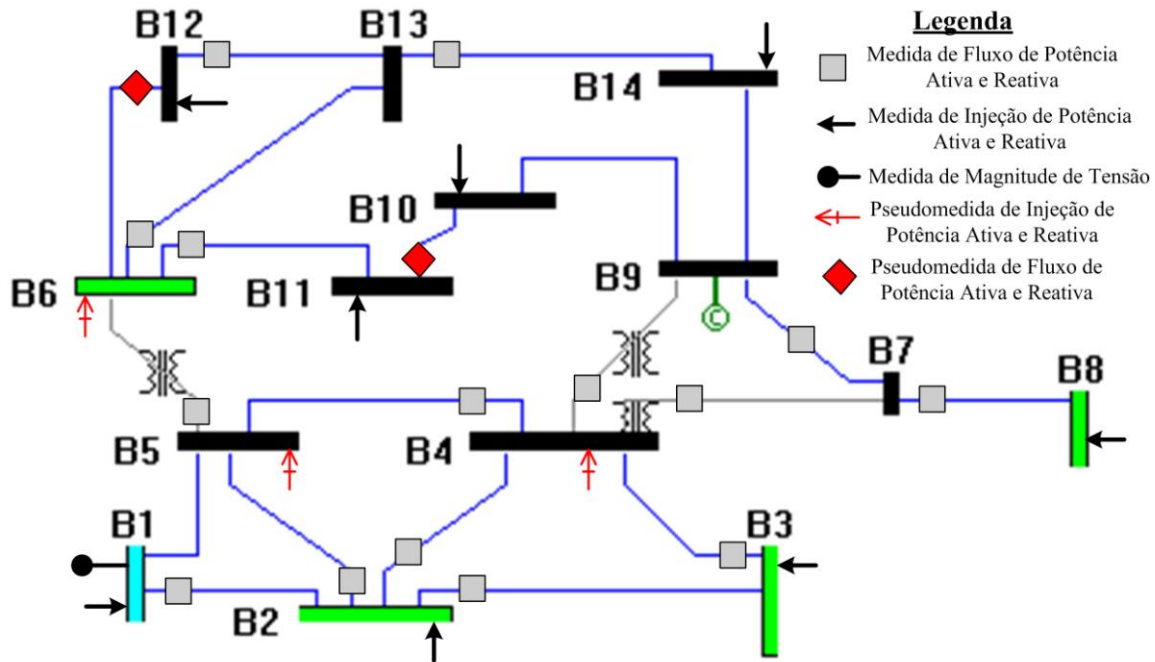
B12

B13

B14

B10

B6

B11

B9

B7

B8

B5

B4

B1

B3

B2

Legenda

Medida de Fluxo de Potência Ativa e Reativa

Medida de Injeção de Potência Ativa e Reativa

Medida de Magnitude de Tensão

Pseudomedida de Injeção de Potência Ativa e Reativa

Pseudomedida de Fluxo de Potência Ativa e Reativa